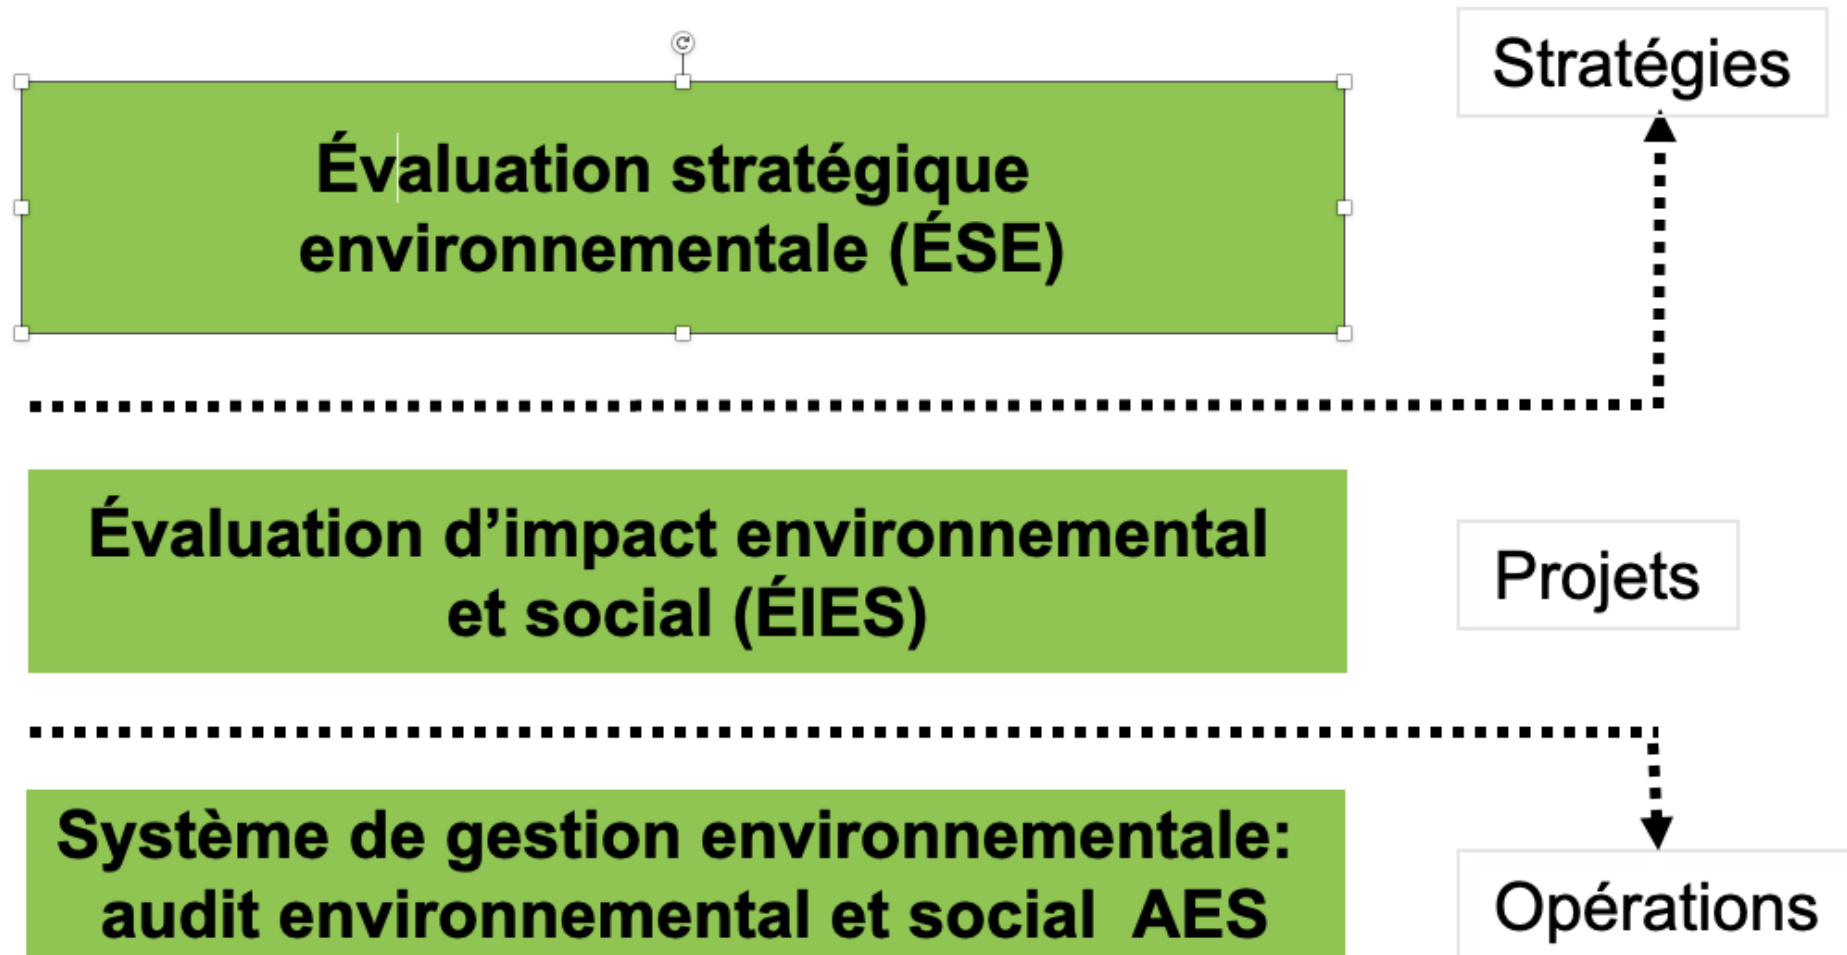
Évaluation stratégique environnementale (ÉSE)

Stratégies

Évaluation d’impact environnemental et social (ÉIES)

Projets

Système de gestion environnementale: audit environnemental et social AES

Opérations